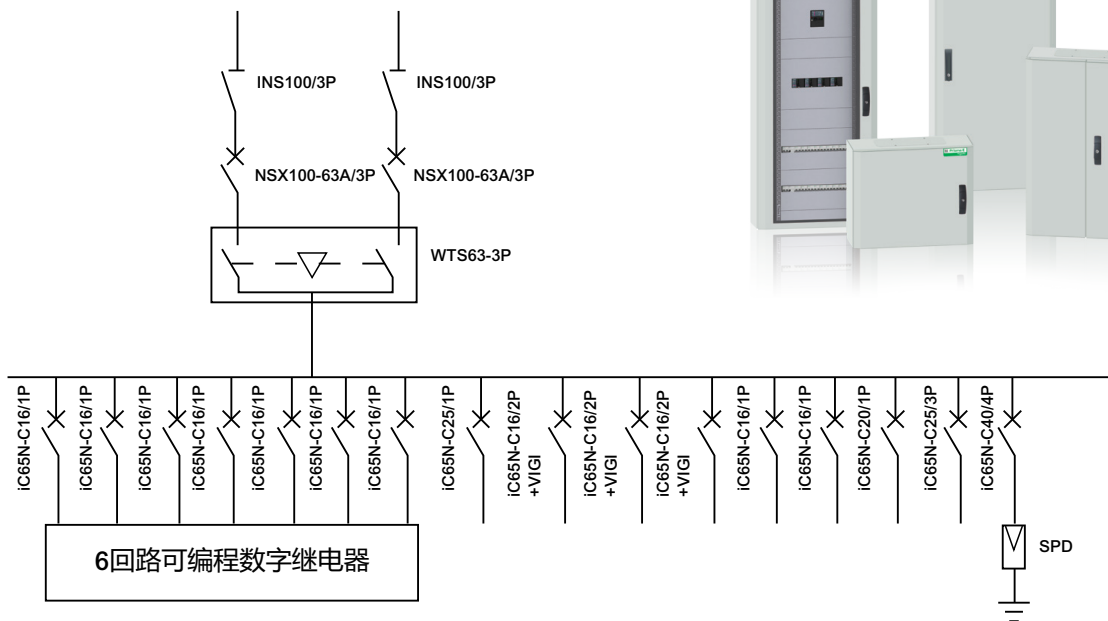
INS100/3P
INS100/3P
NSX100-63A/3P
NSX100-63A/3P
WTS63-3P

iC65N-C16/1P
iC65N-C16/1P
iC65N-C16/1P
iC65N-C16/1P
iC65N-C16/1P
iC65N-C16/1P
iC65N-C16/1P
iC65N-C25/1P
iC65N-C16/2P +VIGI
iC65N-C16/2P +VIGI
iC65N-C16/2P +VIGI
iC65N-C16/1P
iC65N-C16/1P
iC65N-C20/1P
iC65N-C25/3P
iC65N-C40/4P

6回路可编程数字继电器

SPD